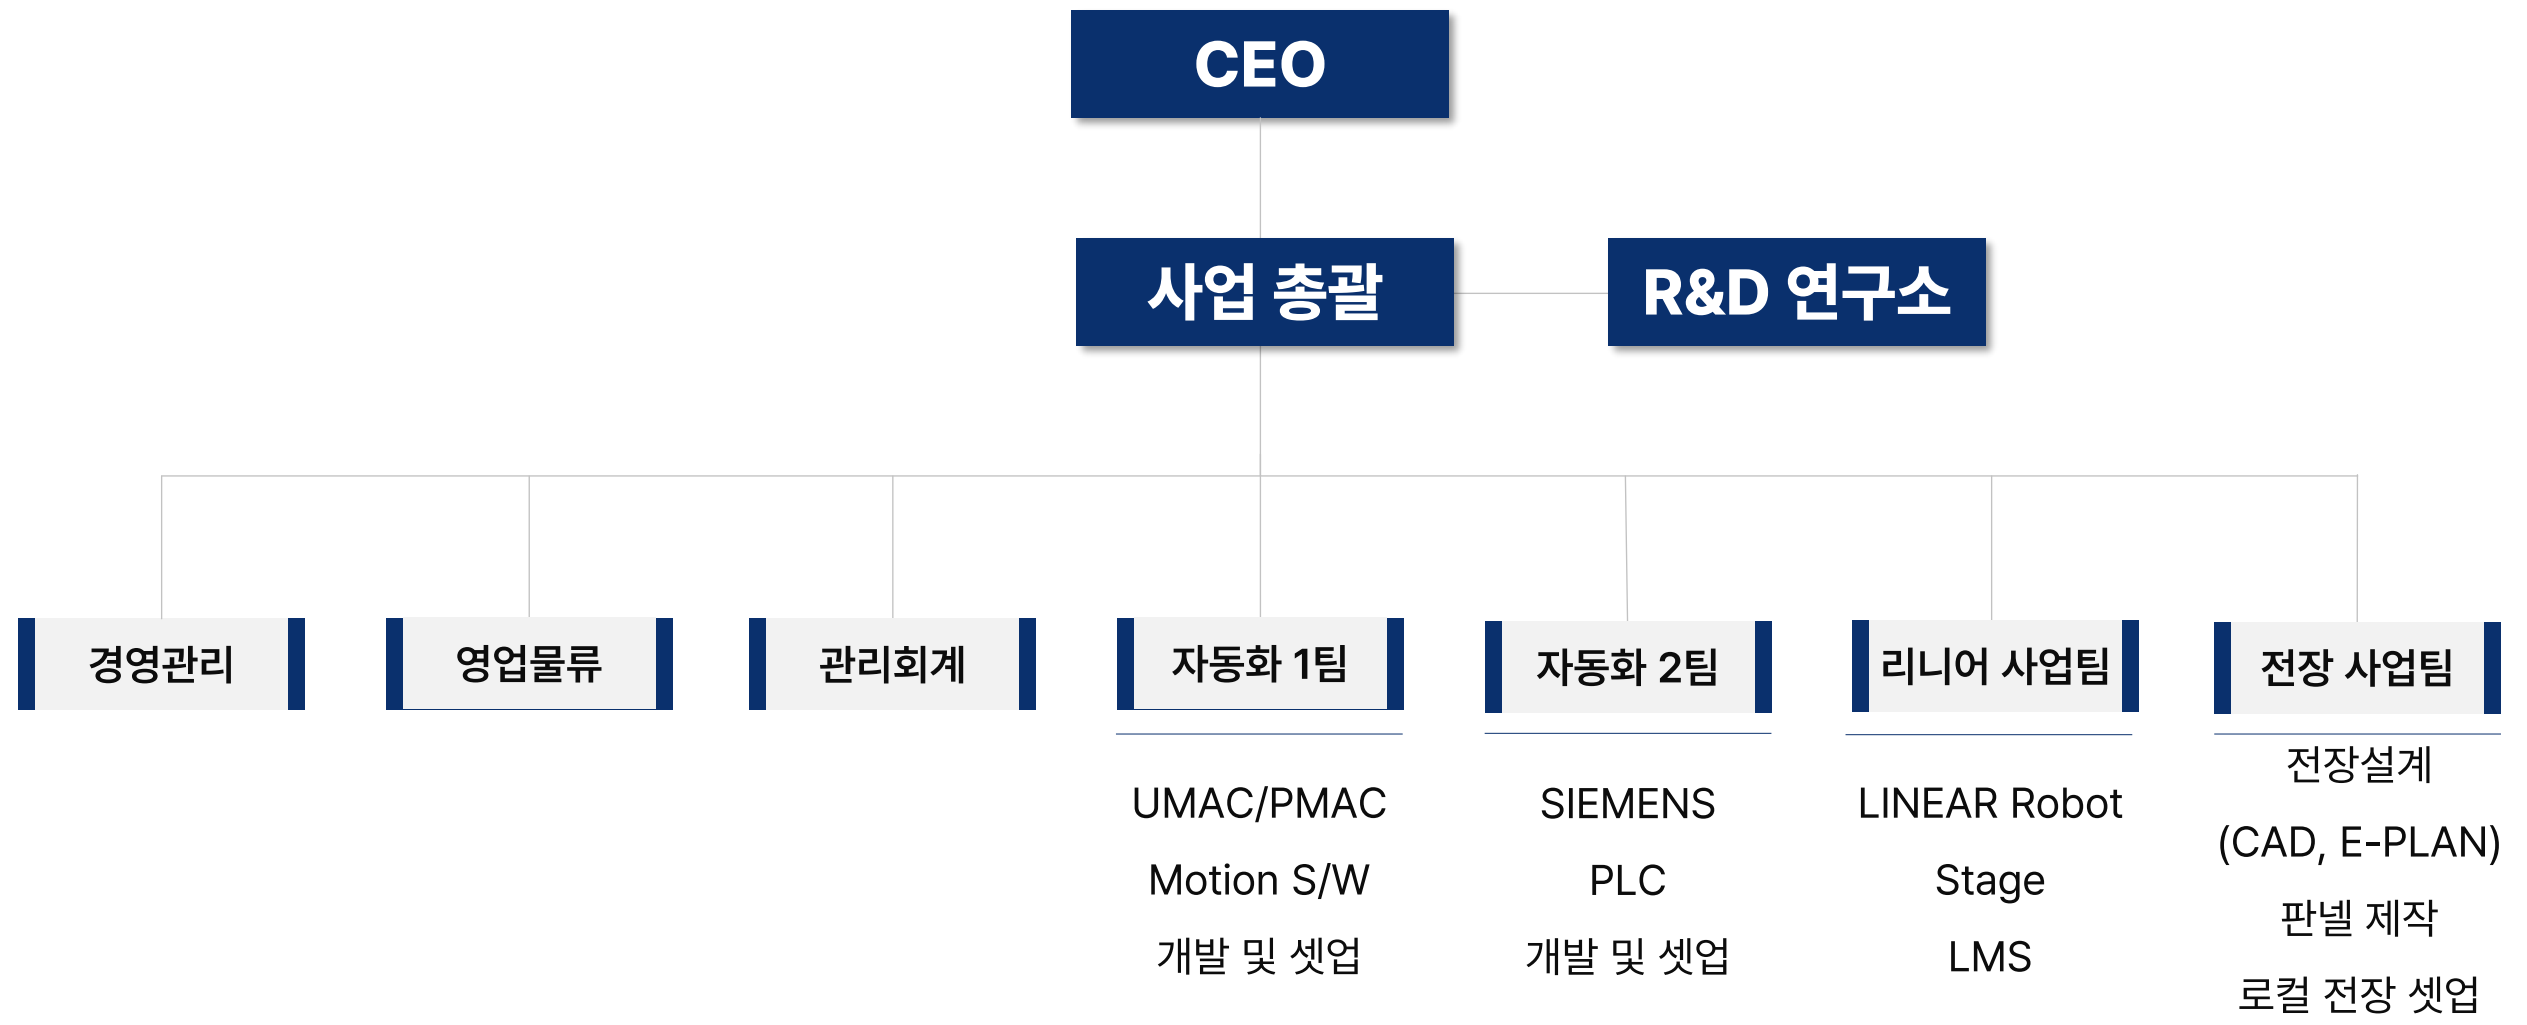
CEO

사업 총괄

R&D 연구소

경영관리

영업물류

관리회계

자동화 1팀

UMAC/PMAC
Motion S/W
개발 및 셋업

자동화 2팀

SIEMENS
PLC
개발 및 셋업

리니어 사업팀

LINEAR Robot
Stage
LMS

전장 사업팀

전장설계
(CAD, E-PLAN)
판넬 제작
로컬 전장 셋업